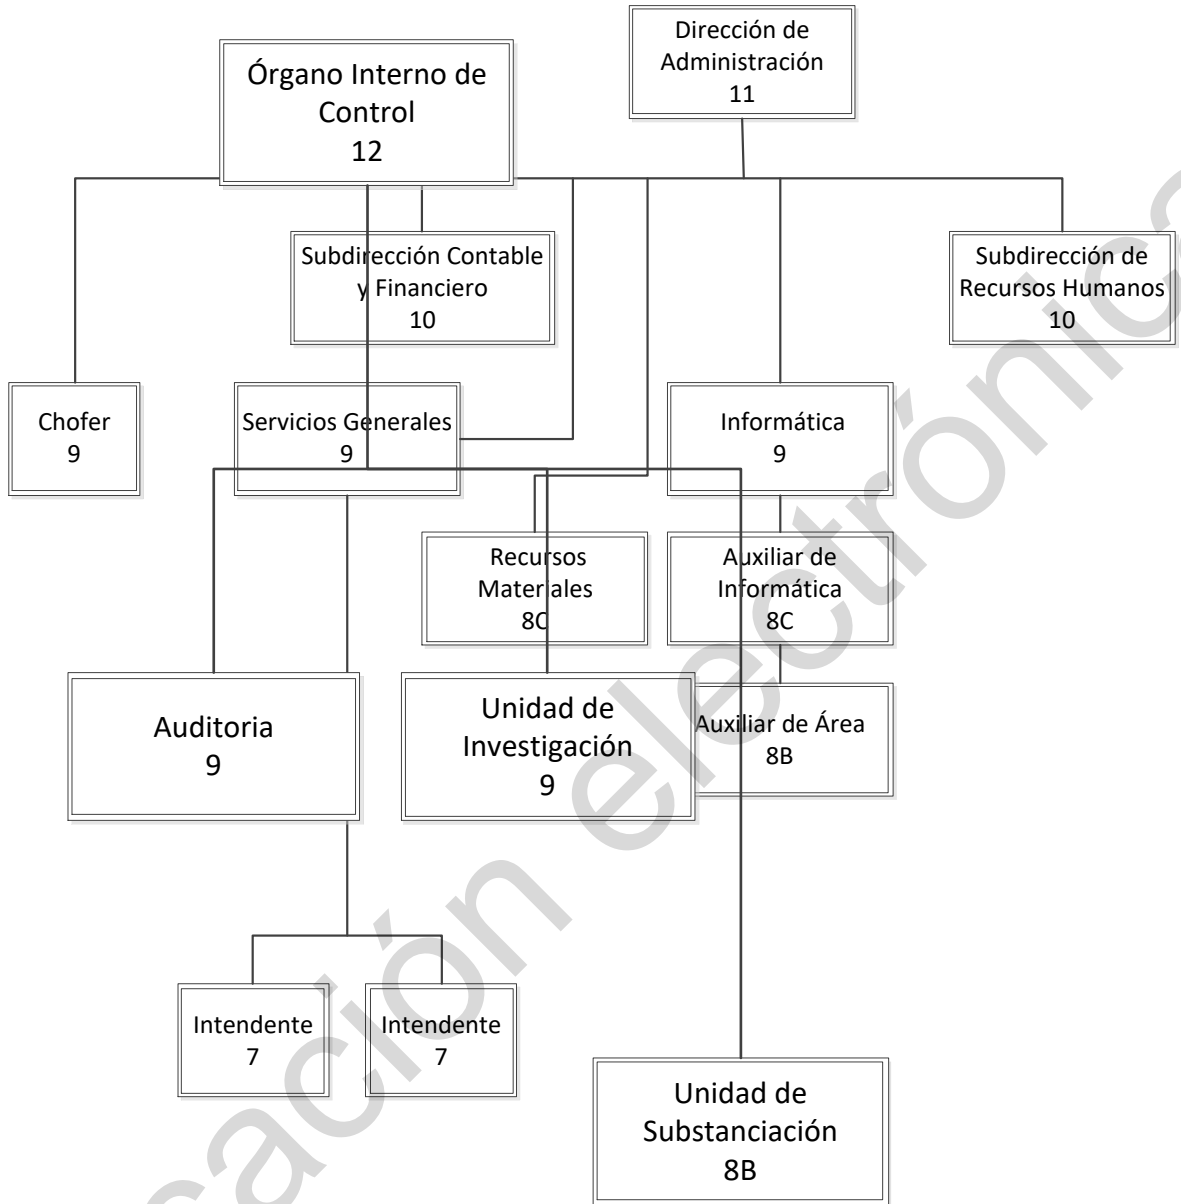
Dirección de Administración
11

Órgano Interno de Control
12

Subdirección Contable y Financiero
10

Subdirección de Recursos Humanos
10

Chofer
9

Servicios Generales
9

Informática
9

Recursos Materiales
8C

Auxiliar de Informática
8C

Auditoria
9

Unidad de Investigación
9

Auxiliar de Área
8B

Intendente
7

Intendente
7

Unidad de Substanciación
8B

cación electrónica